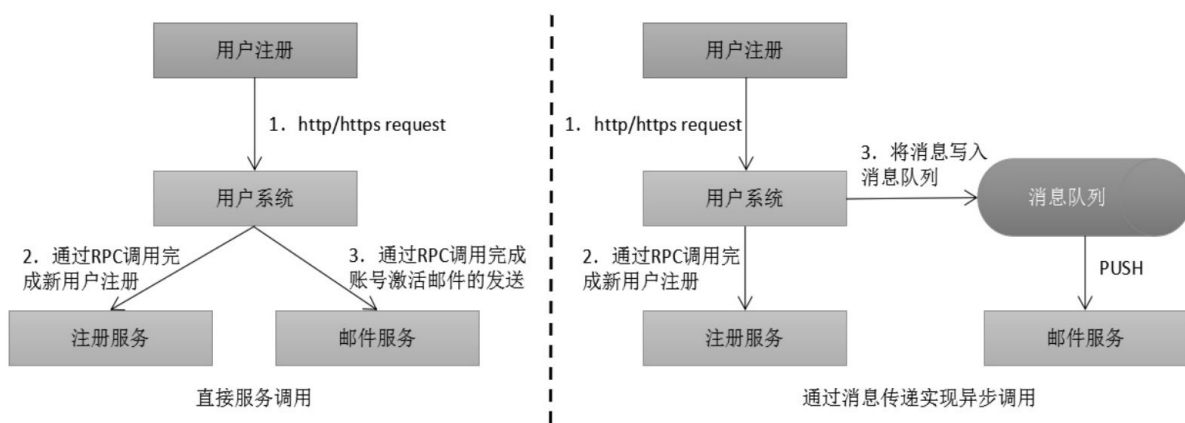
用户注册

1. http/https request

用户系统

2. 通过RPC调用完成新用户注册

3. 通过RPC调用完成账号激活邮件的发送

注册服务

邮件服务

直接服务调用

用户注册

1. http/https request

用户系统

3. 将消息写入消息队列

消息队列

2. 通过RPC调用完成新用户注册

PUSH

注册服务

邮件服务

通过消息传递实现异步调用